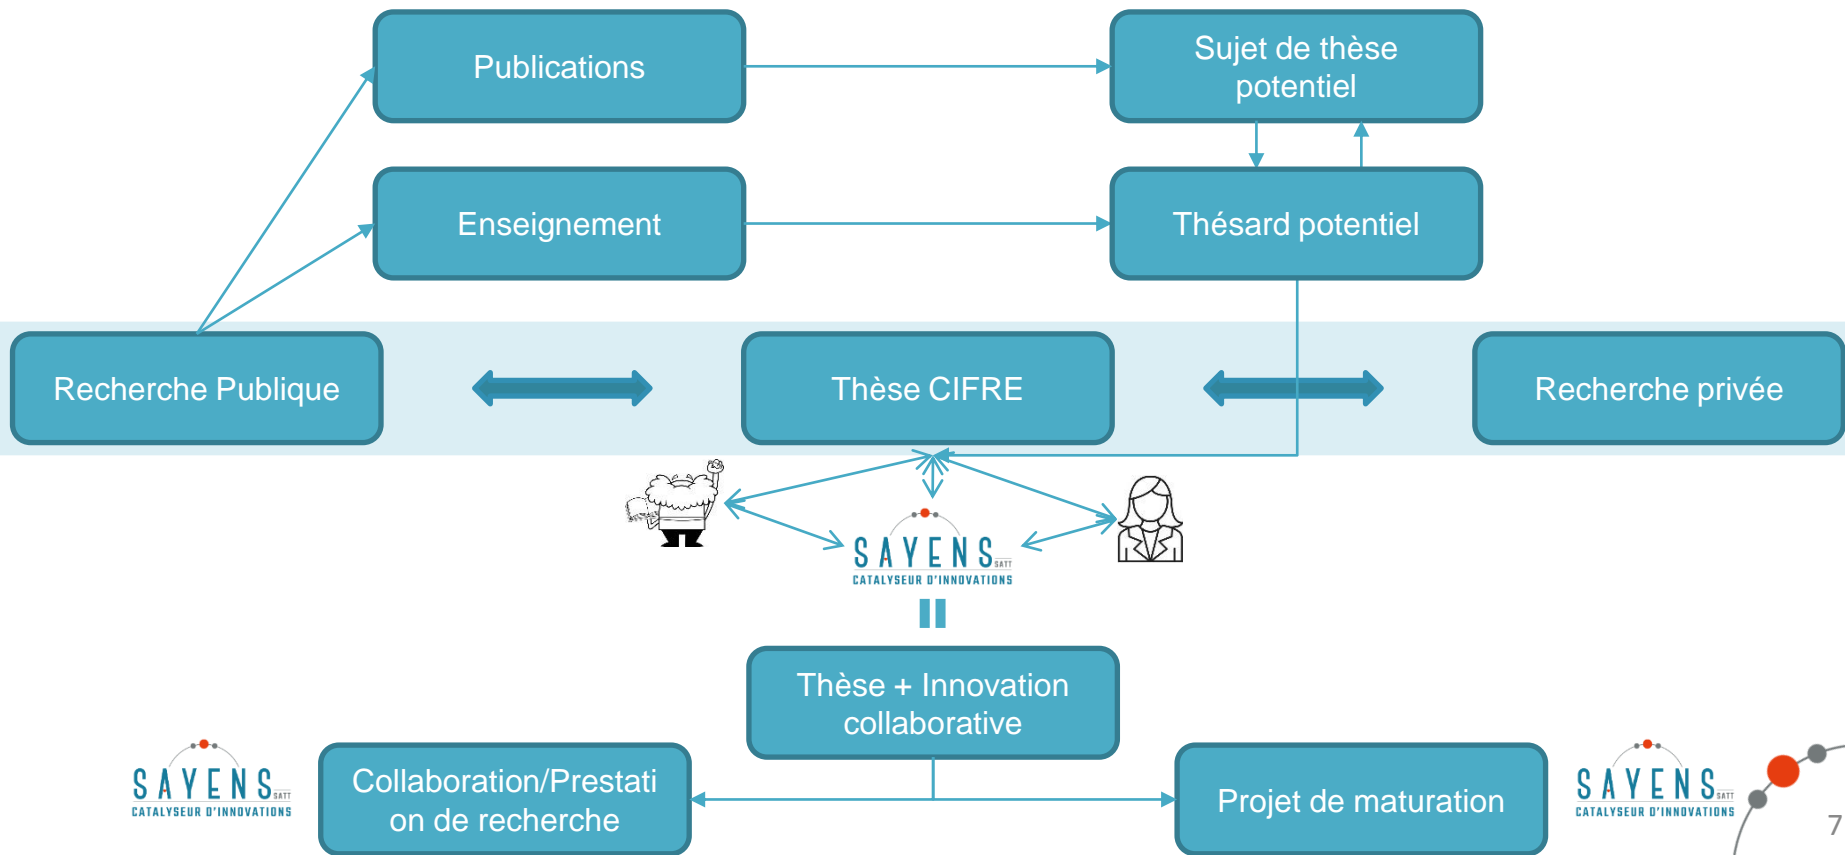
Publications

Sujet de thèse potentiel

Enseignement

Thésard potentiel

Recherche Publique

Thèse CIFRE

Recherche privée

SAYENS SATT
CATALYSEUR D'INNOVATIONS

Thèse + Innovation collaborative

SAYENS SATT
CATALYSEUR D'INNOVATIONS

Collaboration/Prestation de recherche

Projet de maturation

SAYENS SATT
CATALYSEUR D'INNOVATIONS

7